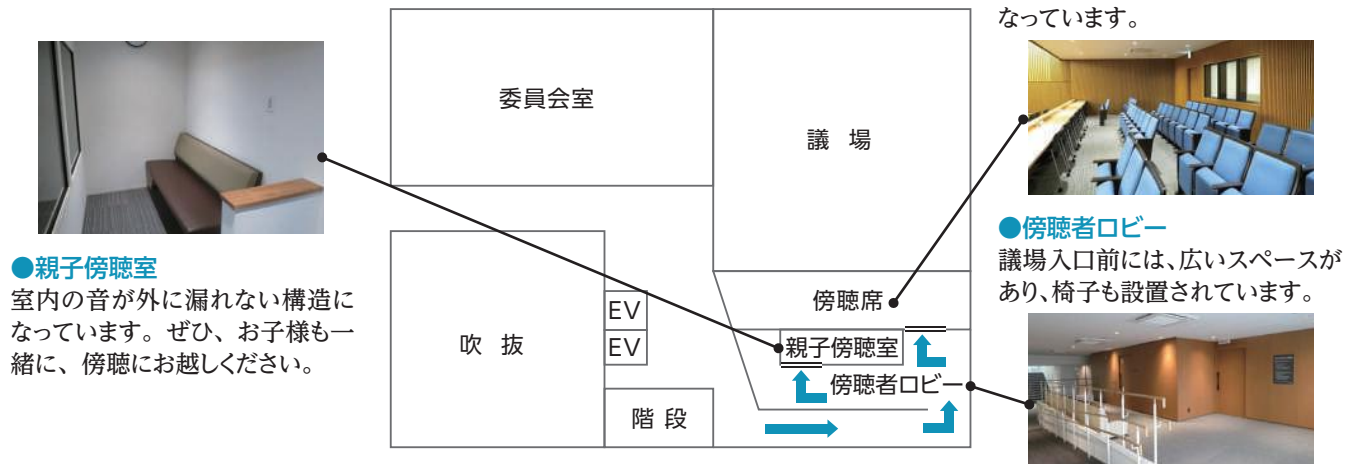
なっています。

●親子傍聴室
室内の音が外に漏れない構造になっています。ぜひ、お子様も一緒に、傍聴にお越しください。

委員会室

議 場

傍聴席

EV

EV

吹 抜

親子傍聴室

傍聴者ロビー

階 段

●傍聴者ロビー
議場入口前には、広いスペースがあり、椅子も設置されています。